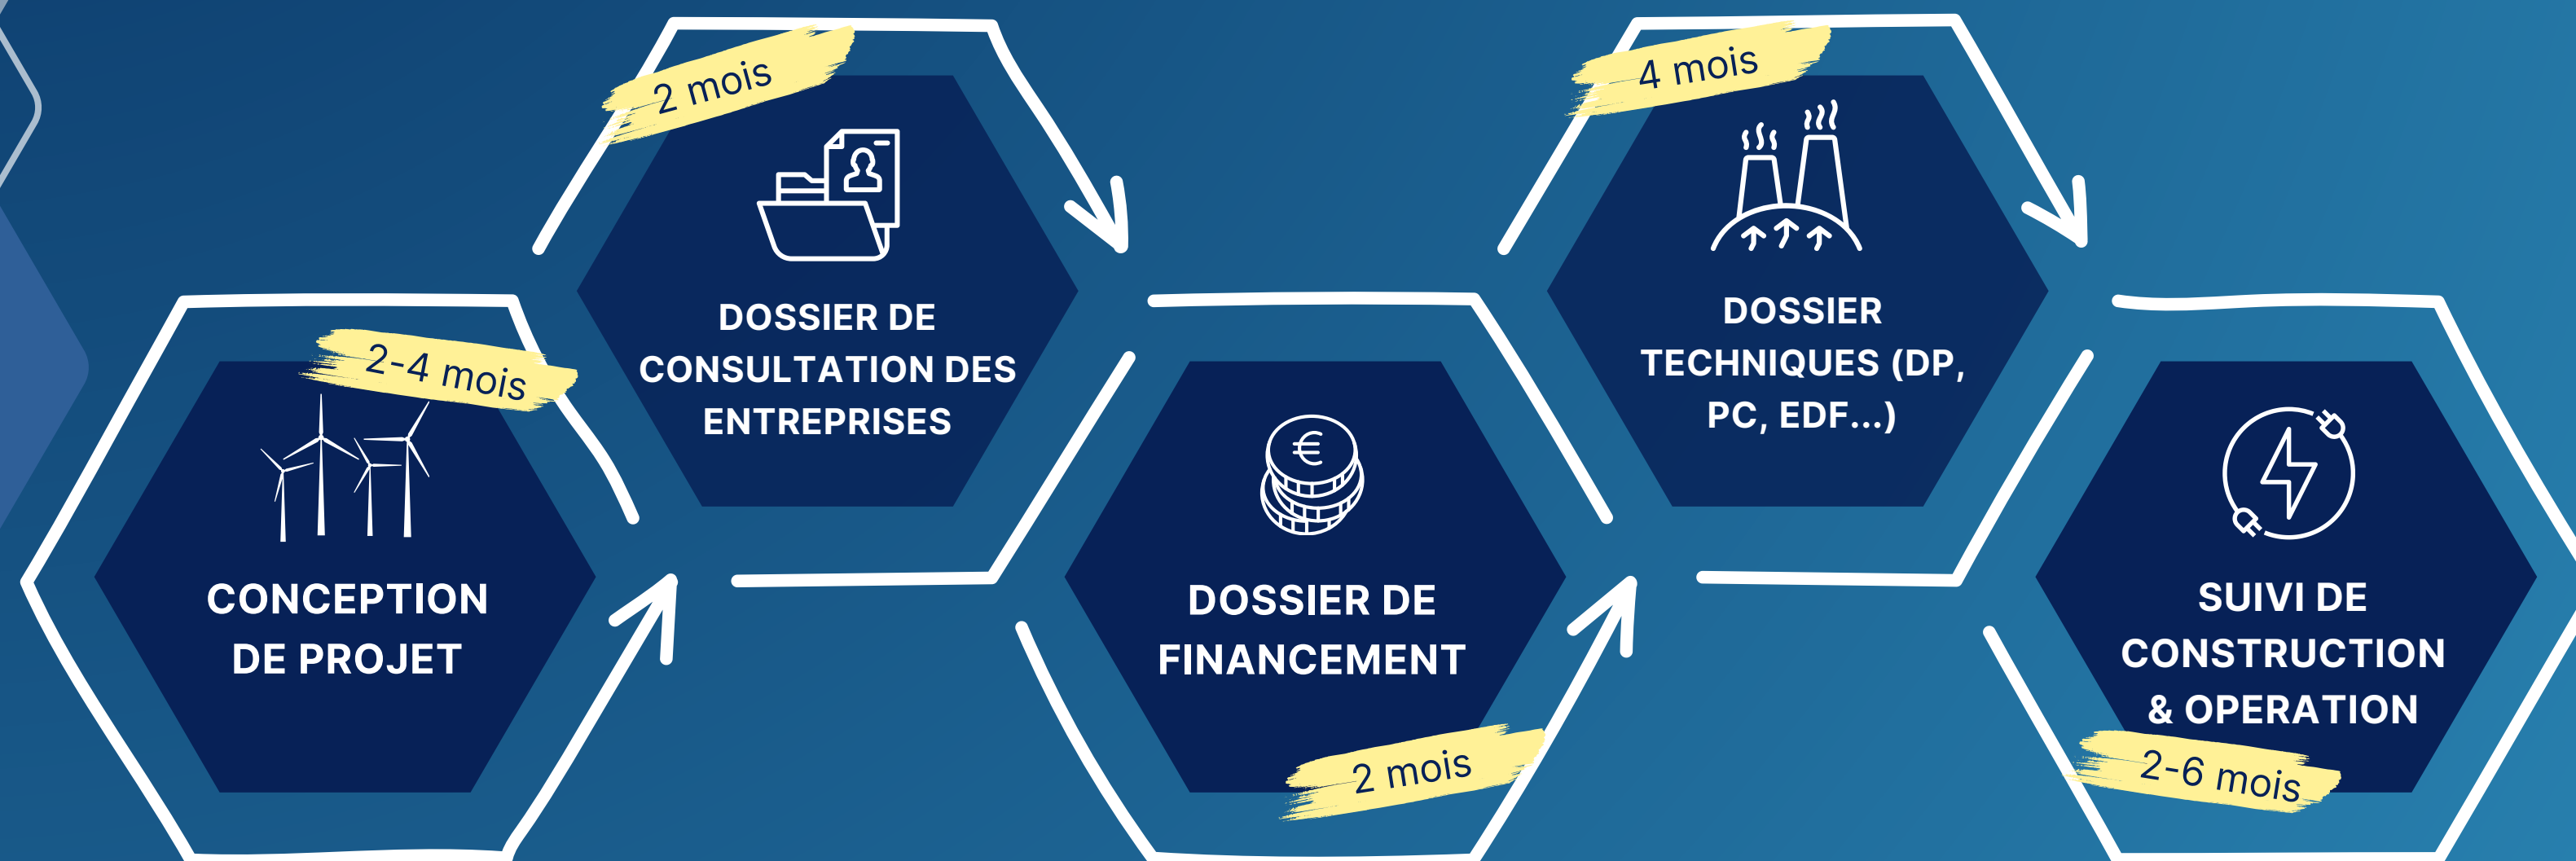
2-4 mois

CONCEPTION DE PROJET

2 mois

DOSSIER DE CONSULTATION DES ENTREPRISES

DOSSIER DE FINANCEMENT

2 mois

4 mois

DOSSIER TECHNIQUES (DP, PC, EDF...)

SUIVI DE CONSTRUCTION & OPERATION

2-6 mois